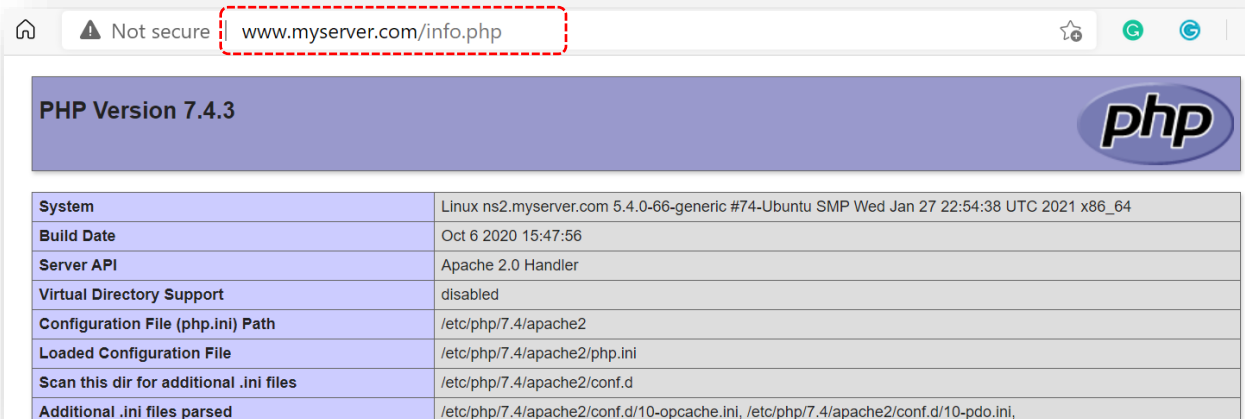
Not secure | www.myserver.com/info.php

PHP Version 7.4.3

php

| System | Linux ns2.myserver.com 5.4.0-66-generic #74-Ubuntu SMP Wed Jan 27 22:54:38 UTC 2021 x86_64 |
|---|---|
| Build Date | Oct 6 2020 15:47:56 |
| Server API | Apache 2.0 Handler |
| Virtual Directory Support | disabled |
| Configuration File (php.ini) Path | /etc/php/7.4/apache2 |
| Loaded Configuration File | /etc/php/7.4/apache2/php.ini |
| Scan this dir for additional .ini files | /etc/php/7.4/apache2/conf.d |
| Additional .ini files parsed | /etc/php/7.4/apache2/conf.d/10-opcache.ini, /etc/php/7.4/apache2/conf.d/10-pdo.ini, |